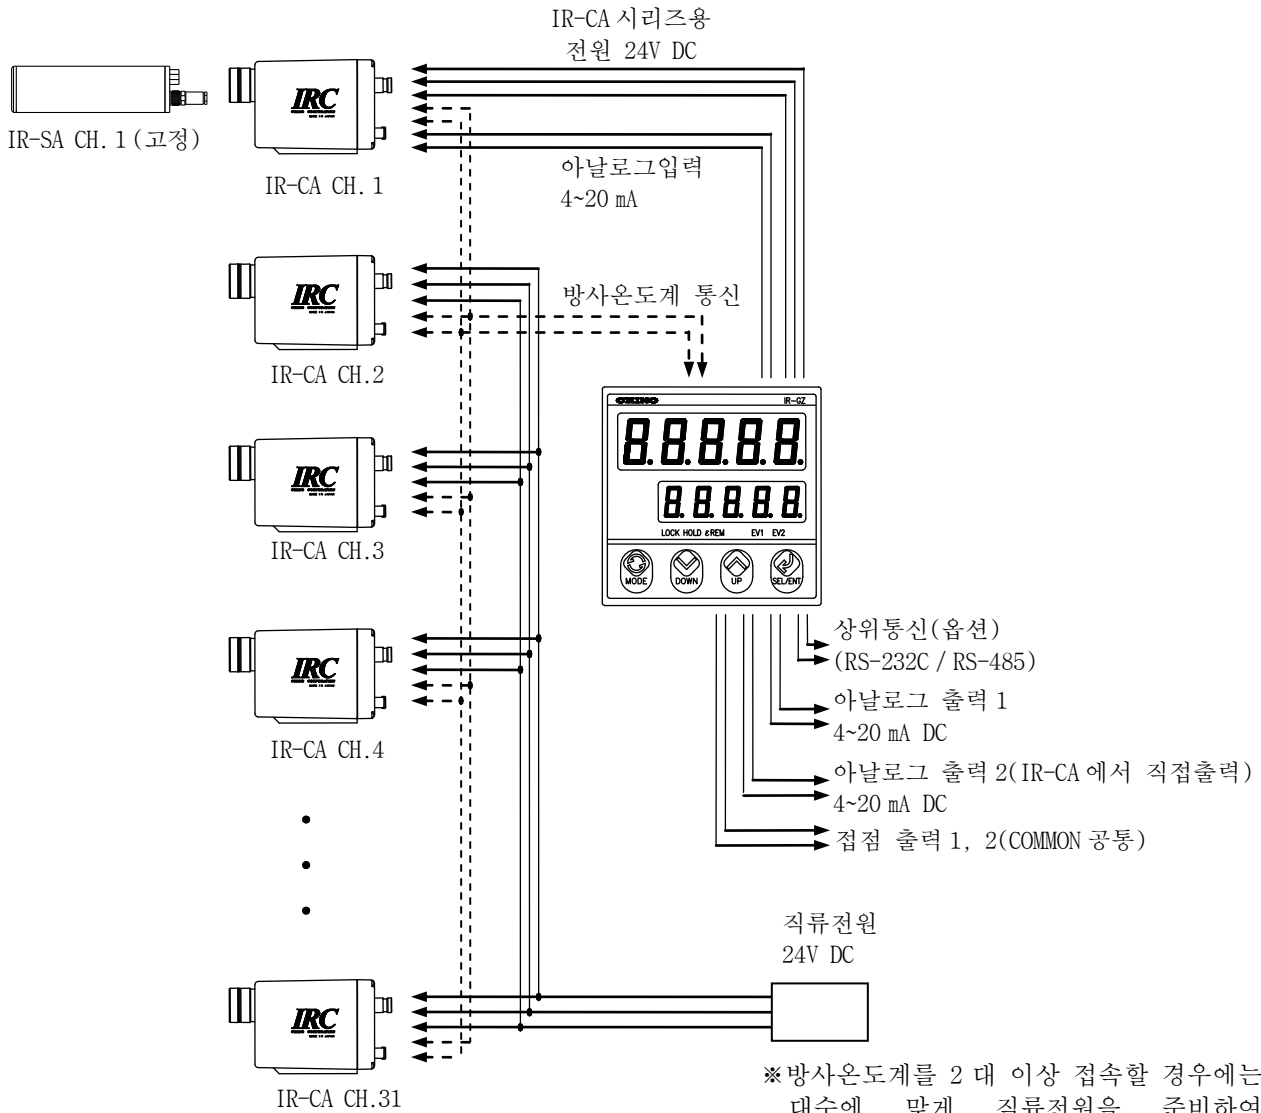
IR-CA 시리즈용
전원 24V DC

IRC

IR-SA CH.1(고정)

IR-CA CH.1

아날로그입력
4~20 mA

IRC

방사온도계 통신

IR-CA CH.2

IR-GZ

8.8.8.8.8.

8.8.8.8.8.

LOCK HOLD εREM EV1 EV2

MODE DOWN UP SEL/ENT

IRC

IR-CA CH.3

IRC

IR-CA CH.4

상위통신(옵션)
(RS-232C / RS-485)

아날로그 출력 1
4~20 mA DC

아날로그 출력 2(IR-CA 에서 직접출력)
4~20 mA DC

접점 출력 1, 2(COMMON 공통)

•
•
•

직류전원
24V DC

IRC

IR-CA CH.31

※방사온도계를 2 대 이상 접속할 경우에는 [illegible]